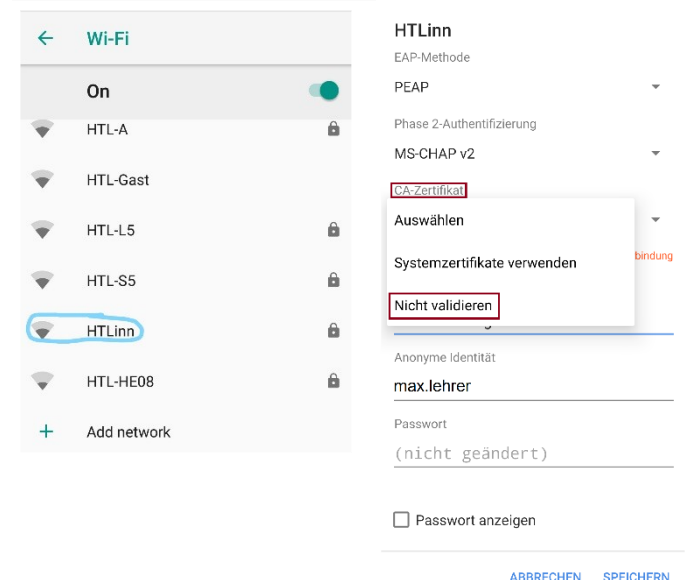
Wi-Fi

On

HTL-A

HTL-Gast

HTL-L5

HTL-S5

HTLinn

HTL-HE08

Add network

HTLinn

EAP-Methode

PEAP

Phase 2-Authentifizierung

MS-CHAP v2

CA-Zertifikat

Auswählen

Systemzertifikate verwenden

Nicht validieren

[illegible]bindung

Anonyme Identität

max.lehrer

Passwort

(nicht geändert)

Passwort anzeigen

ABBRECHEN SPEICHERN